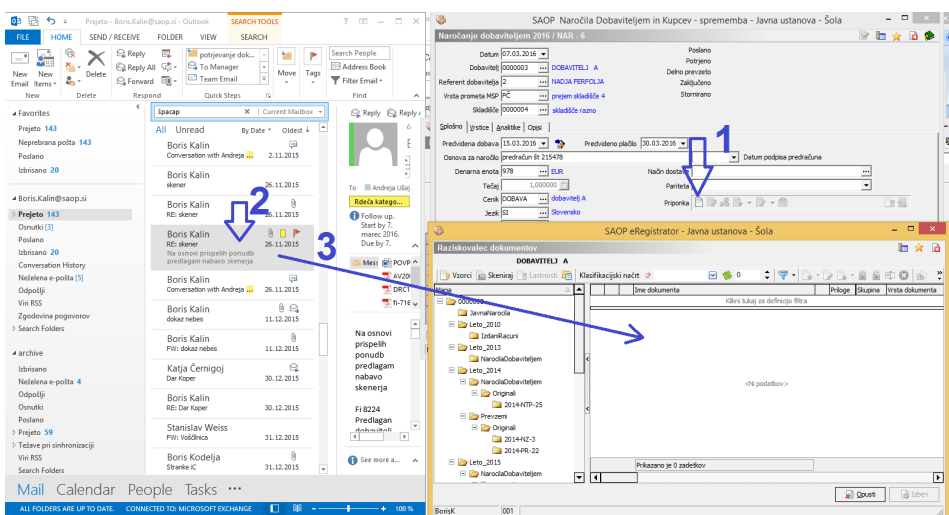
Prejeto - Boris.Kalin@saop.si - Outlook
SEARCH TOOLS
?
FILE HOME SEND / RECEIVE FOLDER VIEW SEARCH
New Email New Items Delete Reply Reply All Forward potrjevanje dok... To Manager Team Email Move Tags Search People Address Book Filter Email
New Delete Respond Quick Steps Find

Favorites
Prejeto 143
Neprebrana pošta 143
Poslano
Izbrisano 20

Boris.Kalin@saop.si
Prejeto 143
Osnutki [3]
Poslano
Izbrisano 20
Conversation History
Neželena e-pošta [5]
Odpošlji
Viri RSS
Zgodovina pogovorov
Search Folders

archive
Izbrisano
Neželena e-pošta 4
Odpošlji
Osnutki
Poslano
Prejeto 59
Težave pri sinhronizaciji
Viri RSS
Search Folders

špacap
Current Mailbox
All Unread By Date Oldest
Boris Kalin
Conversation with Andreja 2.11.2015
Boris Kalin
skener 26.11.2015
Boris Kalin
RE: skener 26.11.2015
Boris Kalin
RE: skener 26.11.2015
Na osnovi prispelih ponudb predlagam nabavo skenerja
Boris Kalin
Conversation with Andreja 26.11.2015
Boris Kalin
dokaz nebes 11.12.2015
Boris Kalin
FW: dokaz nebes 11.12.2015
Katja Černigoj
Dar Koper 30.12.2015
Boris Kalin
RE: Dar Koper 30.12.2015
Stanislav Weiss
FW: Voščilnica 31.12.2015
Boris Kodelja
Stranke iC 31.12.2015

Reply Reply
To Andreja Ušaj
Rdeča katego...
Follow up. Start by 7. marec 2016. Due by 7.
Mes POVP AV20 DRC1 fi-716
Na osnovi prispelih ponudb predlagam nabavo skenerja
Fi 8224 Predlagan
See more a...

Mail Calendar People Tasks ...
ALL FOLDERS ARE UP TO DATE. CONNECTED TO: MICROSOFT EXCHANGE 100 %

2
3
1

SAOP Naročila Dobaviteljem in Kupcev - sprememba - Javna ustanova - Šola
Naročanje dobaviteljem 2016 / NAR - 6
Datum 07.03.2016
Dobavitelj 0000003 DOBAVITELJ A
Referent dobavitelja 2 NADJA FERFOLJA
Vrsta prometa MSP PČ prejem skladišče 4
Skladišče 0000004 skladišče razno
Poslano
Potrjeno
Delno prevzeto
Zaključeno
Stornirano
Splošno Vrstice Analitike Opisi
Predvidena dobava 15.03.2016 Predvideno plačilo 30.03.2016
Osnova za naročilo predračun št 215478 Datum podpisa predračuna
Denarna enota 978 EUR Način dostave
Tečaj 1,000000 Pariteta
Cenik DOBAVA dobavitelj A Priponka
Jezik SI Slovensko

SAOP eRegistrator - Javna ustanova - Šola
Raziskovalec dokumentov
DOBAVITELJ A
Vzorci Skeniraj Lastnosti Klasifikacijski načrt 0
Naziv
000003
JavnaNarocila
Leto_2010
IzdaniRacuni
Leto_2013
NarocilaDobaviteljem
Leto_2014
NarocilaDobaviteljem
Originali
2014-NTP-25
Prevzemi
Originali
2014-NZ-3
2014-PR-22
Leto_2015
NarocilaDobaviteljem
Ime dokumenta Priloge Skupina Vrsta dokumenta
Klikni tukaj za definicijo filtra
<Ni podatkov>
Prikazano je 0 zadetkov
Opusti Izberi
BorisK 001